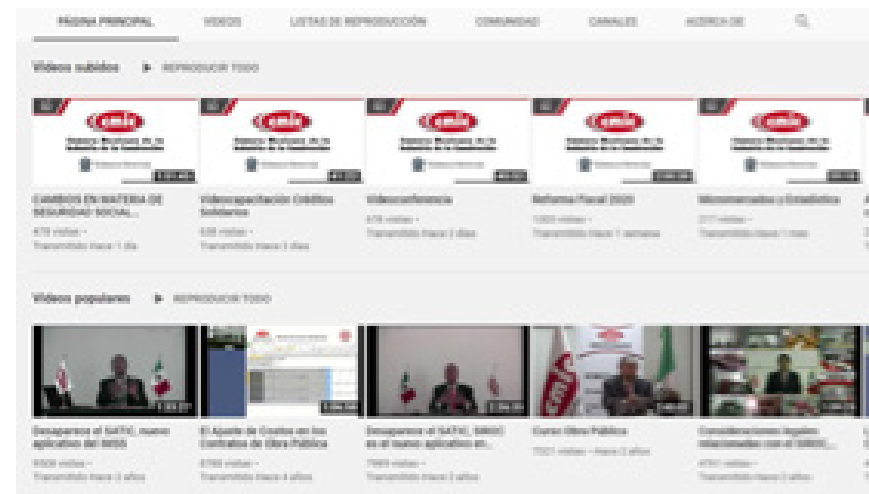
PÁGINA PRINCIPAL VIDEOS LISTAS DE REPRODUCCIÓN COMUNIDAD CANALES ACERCA DE

Videos subidos ▶ REPRODUCIR TODO

CAMBIOS EN MATERIA DE SEGURIDAD SOCIAL...
478 vistas • Transmitido hace 1 día

Videocapacitación Créditos Solidarios
608 vistas • Transmitido hace 2 días

Videoconferencia
678 vistas • Transmitido hace 2 días

Reforma Fiscal 2020
1003 vistas • Transmitido hace 1 semana

Micromercados y Estadística
217 vistas • Transmitido hace 1 mes

Videos populares ▶ REPRODUCIR TODO

Desaparece el SATIC, nuevo aplicativo del IMSS
9508 vistas • Transmitido hace 2 años

El Ajuste de Costos en los Contratos de Obra Pública
8780 vistas • Transmitido hace 4 años

Desaparece el SATIC, SIROC es el nuevo aplicativo en...
7983 vistas • Transmitido hace 2 años

Curso Obra Pública
7021 vistas • hace 2 años

Consideraciones legales relacionadas con el SIROC...
4761 vistas • Transmitido hace 2 años